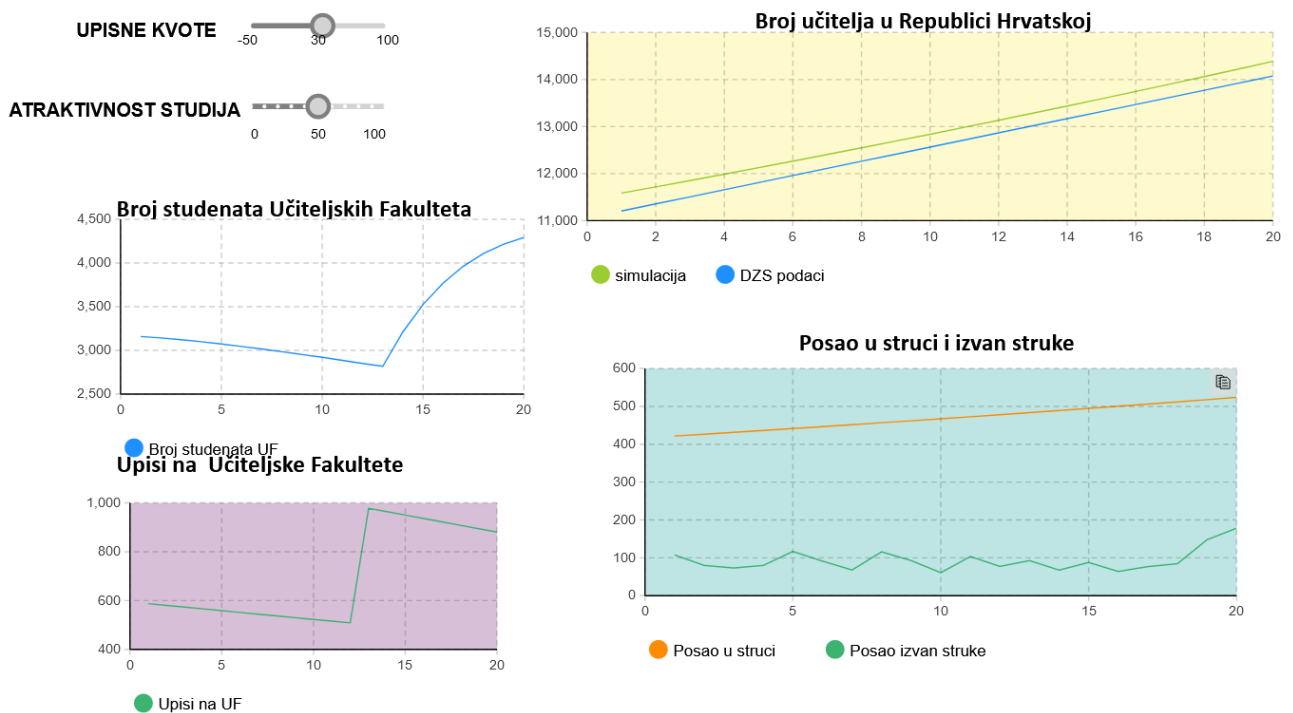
UPISNE KVOTE
-50 30 100

ATRAKTIVNOST STUDIJA
0 50 100

Broj studenata Učiteljskih Fakulteta
4,500
4,000
3,500
3,000
2,500
0 5 10 15 20
Broj studenata UF

Upisi na Učiteljske Fakultete
1,000
800
600
400
0 5 10 15 20
Upisi na UF

Broj učitelja u Republici Hrvatskoj
15,000
14,000
13,000
12,000
11,000
0 2 4 6 8 10 12 14 16 18 20
simulacija
DZS podaci

Posao u struci i izvan struke
600
500
400
300
200
100
0
0 5 10 15 20
Posao u struci
Posao izvan struke